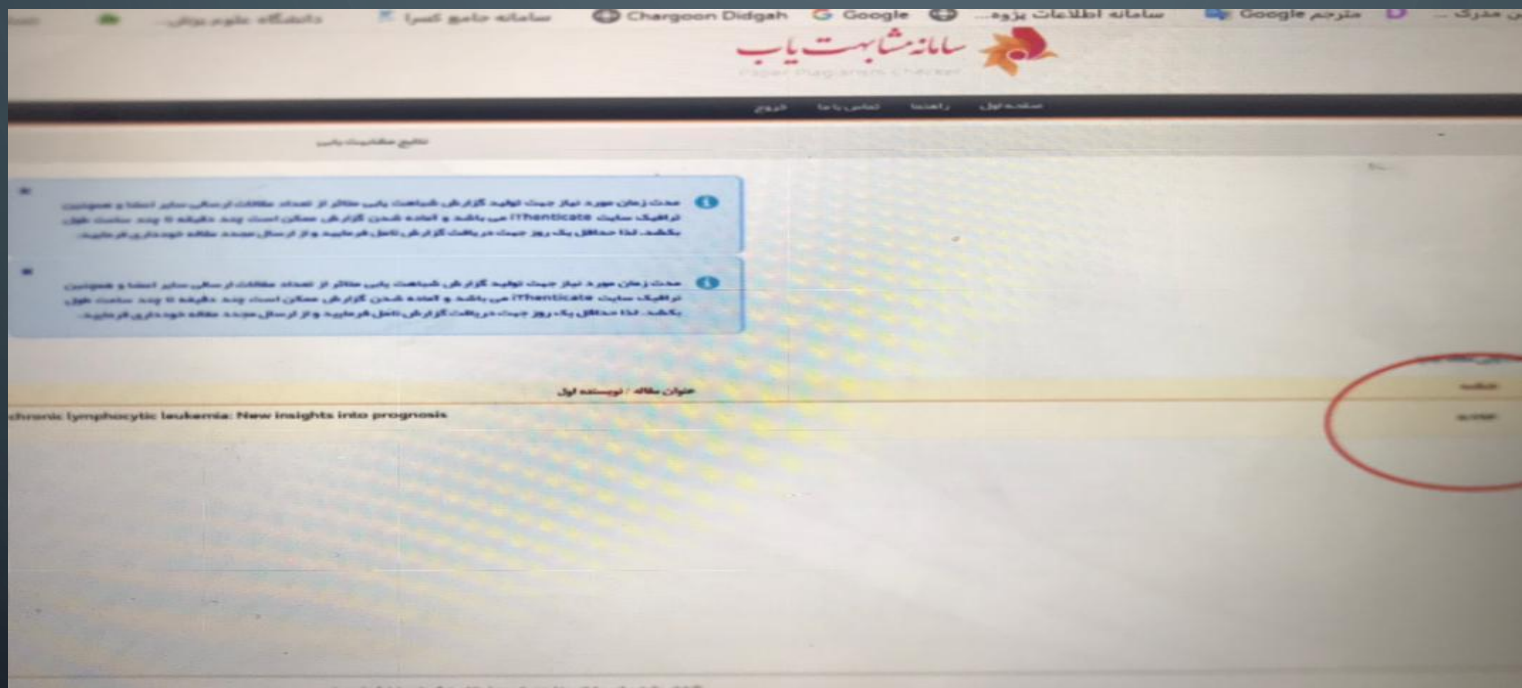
ن مدرک ... مترجم Google سامانه اطلاعات پژوه... Google Chargoon Didgah سامانه جامع کسرا دانشگاه علوم پزشکی...

سامانه مشابهت یاب
Paper Plagiarism Checker

صفحه اول راهنما تماس با ما خروج

نتایج مشابهت یابی

مدت زمان مورد نیاز جهت تولید گزارش شباهت یابی متاثر از تعداد مقالات ارسالی سایر اعضا و همچنین ترافیک سایت iThenticate می باشد و آماده شدن گزارش ممکن است چند دقیقه تا چند ساعت طول بکشد. لذا حداقل یک روز جهت دریافت گزارش تامل فرمایید و از ارسال مجدد مقاله خودداری فرمایید.

مدت زمان مورد نیاز جهت تولید گزارش شباهت یابی متاثر از تعداد مقالات ارسالی سایر اعضا و همچنین ترافیک سایت iThenticate می باشد و آماده شدن گزارش ممکن است چند دقیقه تا چند ساعت طول بکشد. لذا حداقل یک روز جهت دریافت گزارش تامل فرمایید و از ارسال مجدد مقاله خودداری فرمایید.

| عنوان مقاله / نویسنده اول | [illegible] |
|---|---|
| chronic lymphocytic leukemia: New insights into prognosis | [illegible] |